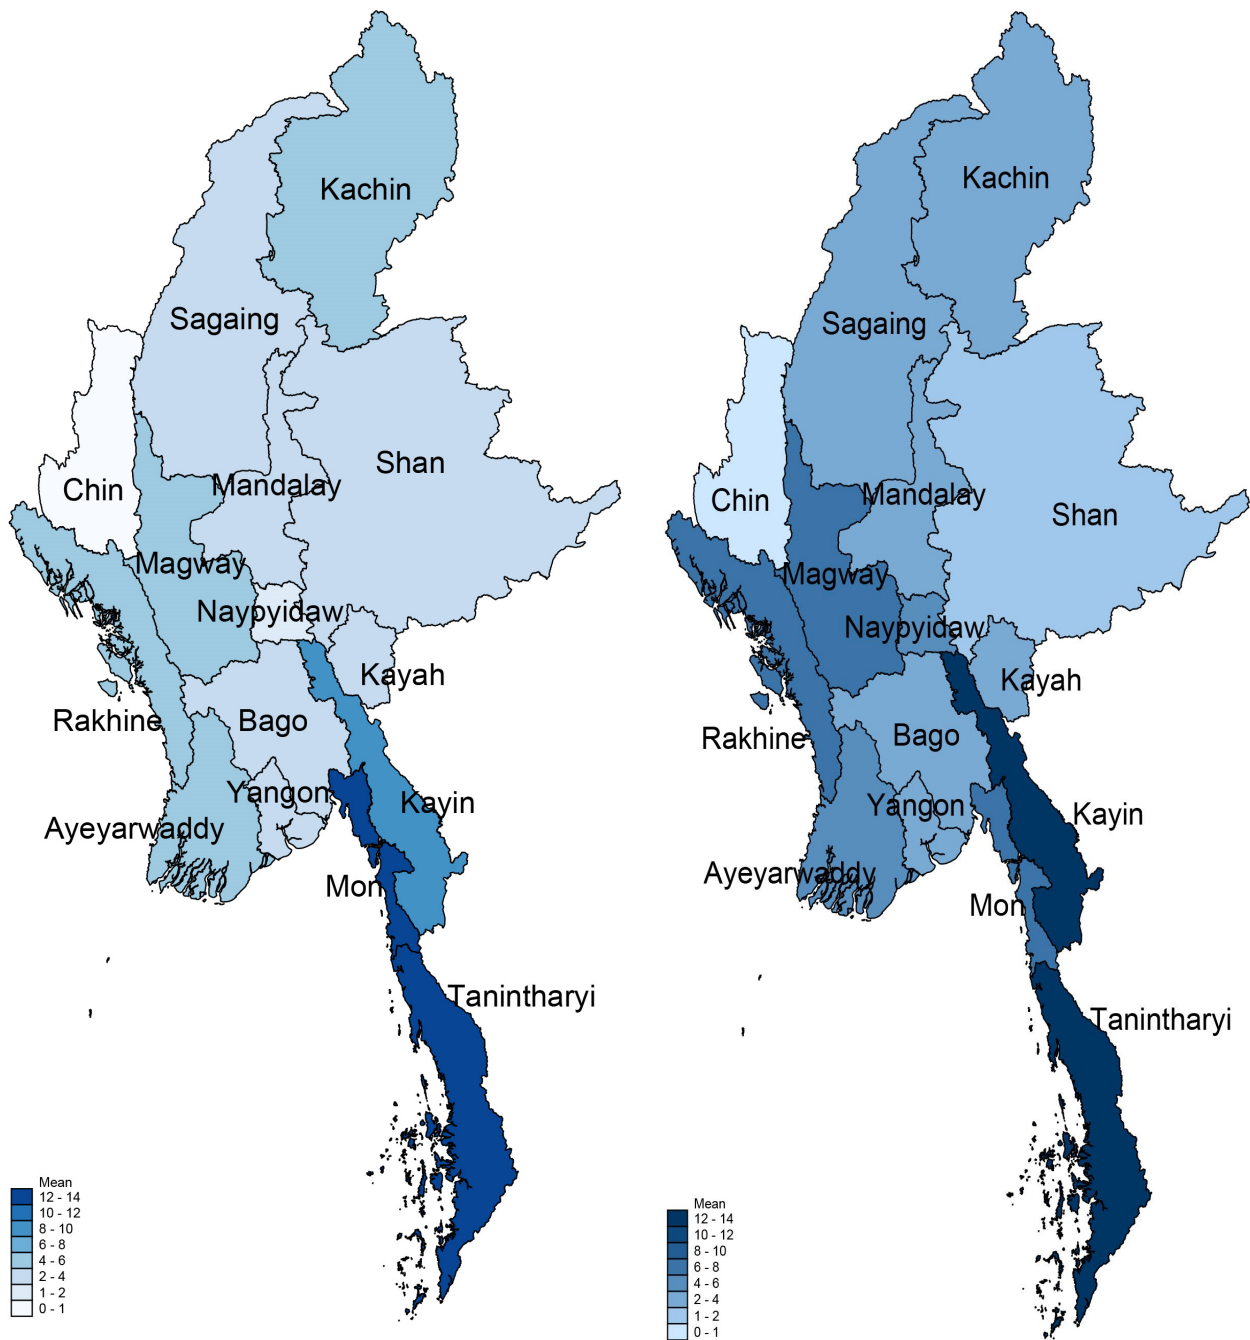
Kachin
Sagaing
Chin
Mandalay
Shan
Magway
Naypyidaw
Kayah
Rakhine
Bago
Yangon
Kayin
Ayeyarwaddy
Mon
Tanintharyi

Mean
12 - 14
10 - 12
8 - 10
6 - 8
4 - 6
2 - 4
1 - 2
0 - 1

Kachin
Sagaing
Chin
Mandalay
Shan
Magway
Naypyidaw
Kayah
Rakhine
Bago
Yangon
Kayin
Ayeyarwaddy
Mon
Tanintharyi

Mean
12 - 14
10 - 12
8 - 10
6 - 8
4 - 6
2 - 4
1 - 2
0 - 1